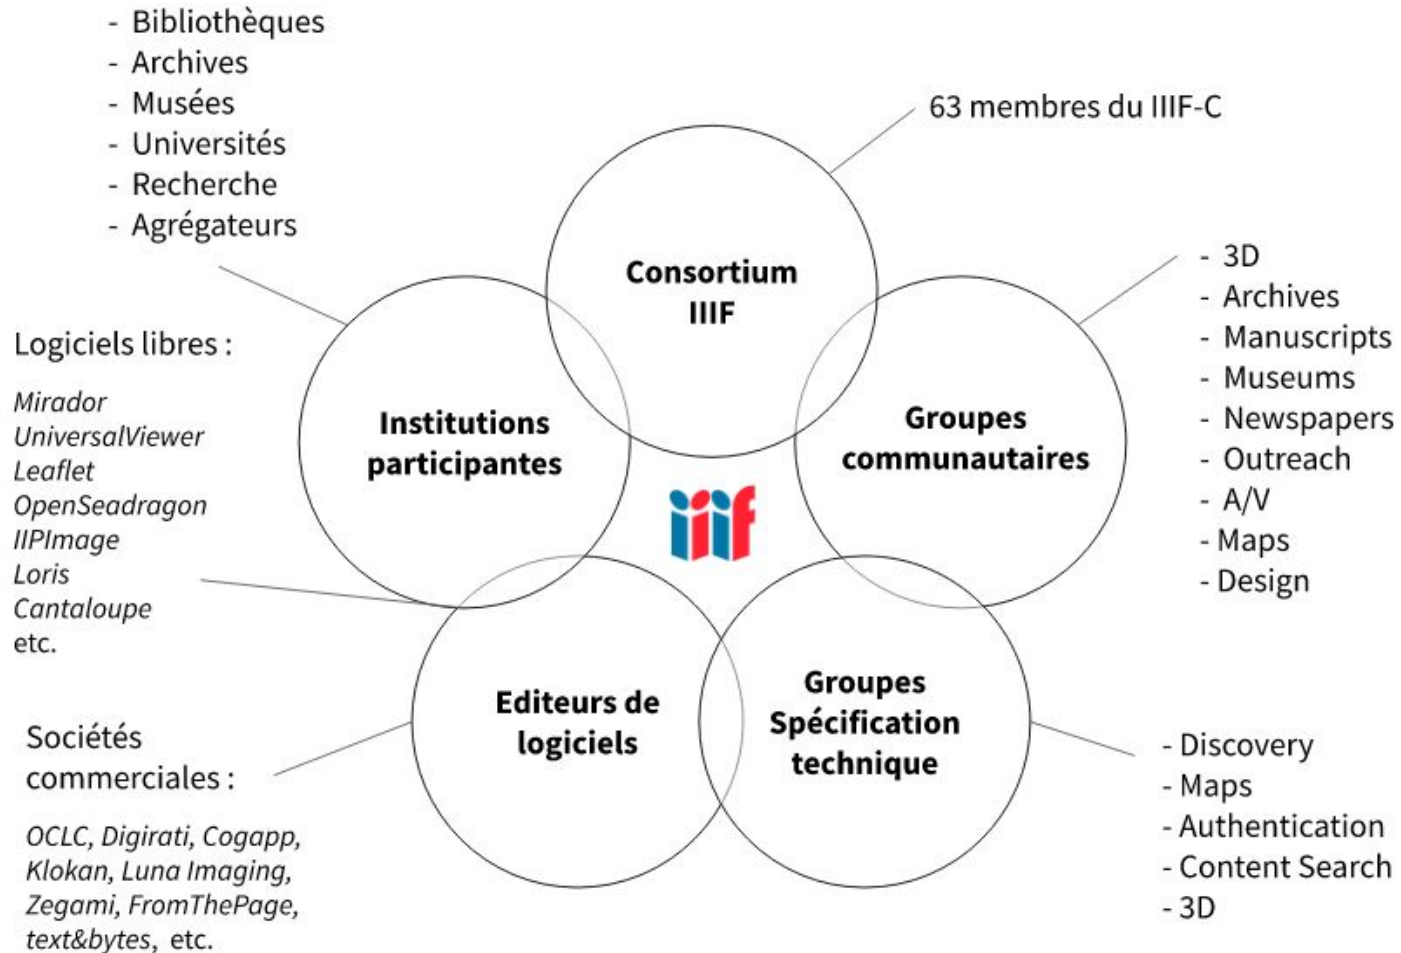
- Bibliothèques
- Archives
- Musées
- Universités
- Recherche
- Agrégateurs

63 membres du IIIF-C

Consortium IIIF

- 3D
- Archives
- Manuscripts
- Museums
- Newspapers
- Outreach
- A/V
- Maps
- Design

Logiciels libres :

Mirador
UniversalViewer
Leaflet
OpenSeadragon
IIPImage
Loris
Cantaloupe
etc.

Institutions participantes

Groupes communautaires

iiif

Editeurs de logiciels

Groupes Spécification technique

Sociétés commerciales :

OCLC, Digirati, Cogapp, Klokan, Luna Imaging, Zegami, FromThePage, text&bytes, etc.

- Discovery
- Maps
- Authentication
- Content Search
- 3D